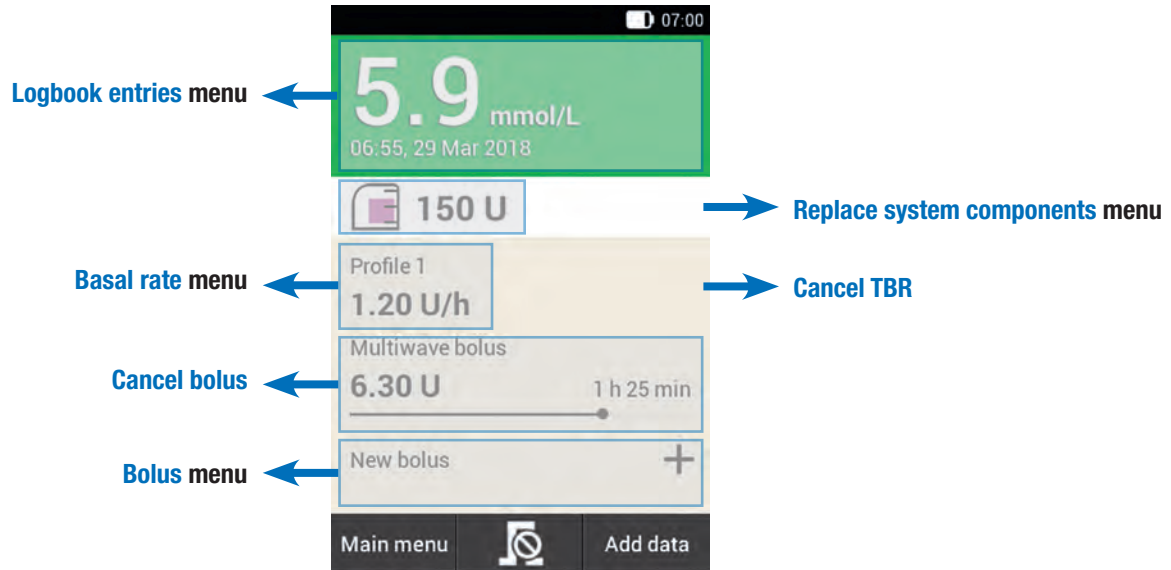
07:00

Logbook entries menu

5.9 mmol/L
06:55, 29 Mar 2018

150 U

Replace system components menu

Basal rate menu

Profile 1
1.20 U/h

Cancel TBR

Multiwave bolus

Cancel bolus

6.30 U
1 h 25 min

Bolus menu

New bolus
+

Main menu
Add data